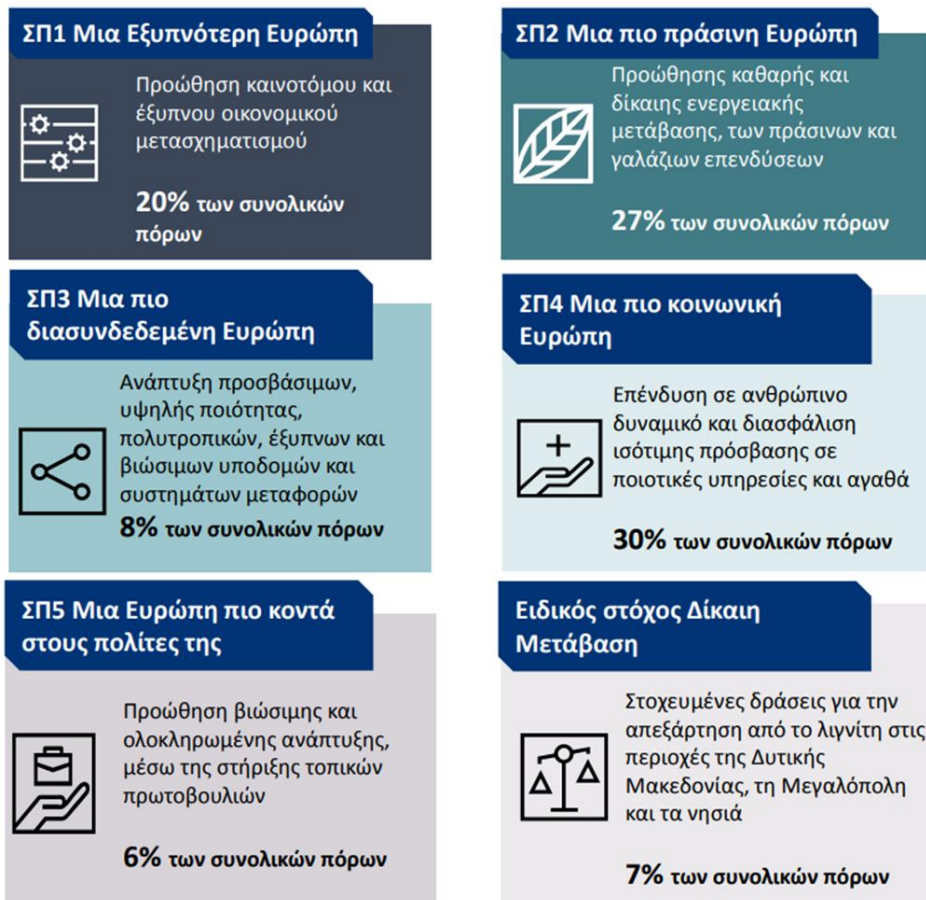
ΣΠ1 Μια Εξυπνότερη Ευρώπη

Προώθηση καινοτόμου και έξυπνου οικονομικού μετασχηματισμού

20% των συνολικών πόρων

ΣΠ2 Μια πιο πράσινη Ευρώπη

Προώθησης καθαρής και δίκαιης ενεργειακής μετάβασης, των πράσινων και γαλάζιων επενδύσεων

27% των συνολικών πόρων

ΣΠ3 Μια πιο διασυνδεδεμένη Ευρώπη

Ανάπτυξη προσβάσιμων, υψηλής ποιότητας, πολυτροπικών, έξυπνων και βιώσιμων υποδομών και συστημάτων μεταφορών

8% των συνολικών πόρων

ΣΠ4 Μια πιο κοινωνική Ευρώπη

Επένδυση σε ανθρώπινο δυναμικό και διασφάλιση ισότιμης πρόσβασης σε ποιοτικές υπηρεσίες και αγαθά

30% των συνολικών πόρων

ΣΠ5 Μια Ευρώπη πιο κοντά στους πολίτες της

Προώθηση βιώσιμης και ολοκληρωμένης ανάπτυξης, μέσω της στήριξης τοπικών πρωτοβουλιών

6% των συνολικών πόρων

Ειδικός στόχος Δίκαιη Μετάβαση

Στοχευμένες δράσεις για την απεξάρτηση από το λιγνίτη στις περιοχές της Δυτικής Μακεδονίας, τη Μεγαλόπολη και τα νησιά

7% των συνολικών πόρων